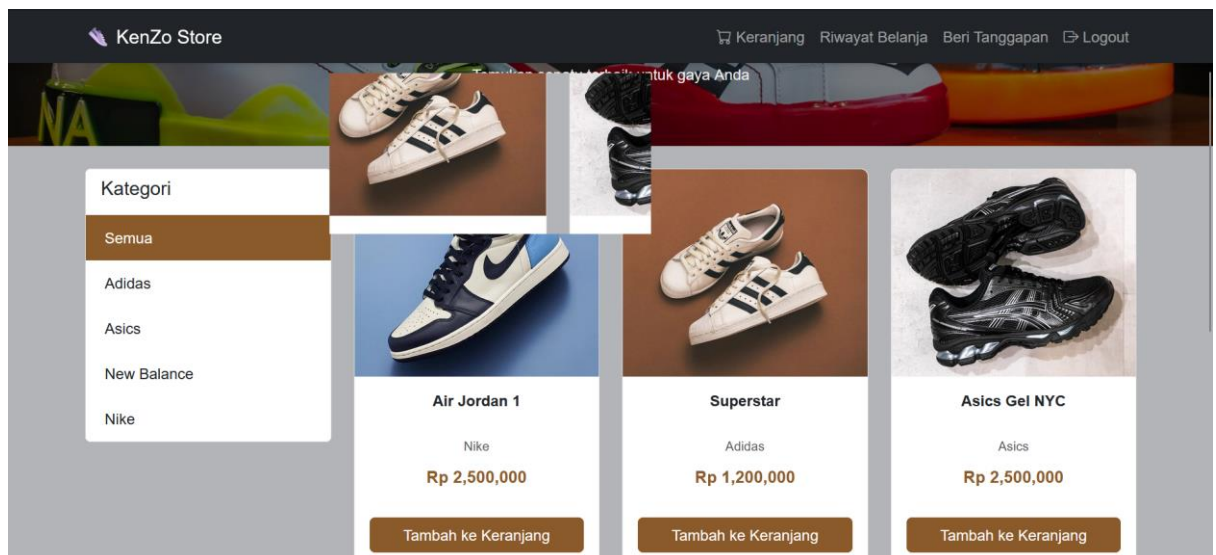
KenZo Store

Keranjang Riwayat Belanja Beri Tanggapan Logout

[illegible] untuk gaya Anda

Kategori

Semua

Adidas

Asics

New Balance

Nike

Air Jordan 1

Nike

Rp 2,500,000

Tambah ke Keranjang

Superstar

Adidas

Rp 1,200,000

Tambah ke Keranjang

Asics Gel NYC

Asics

Rp 2,500,000

Tambah ke Keranjang